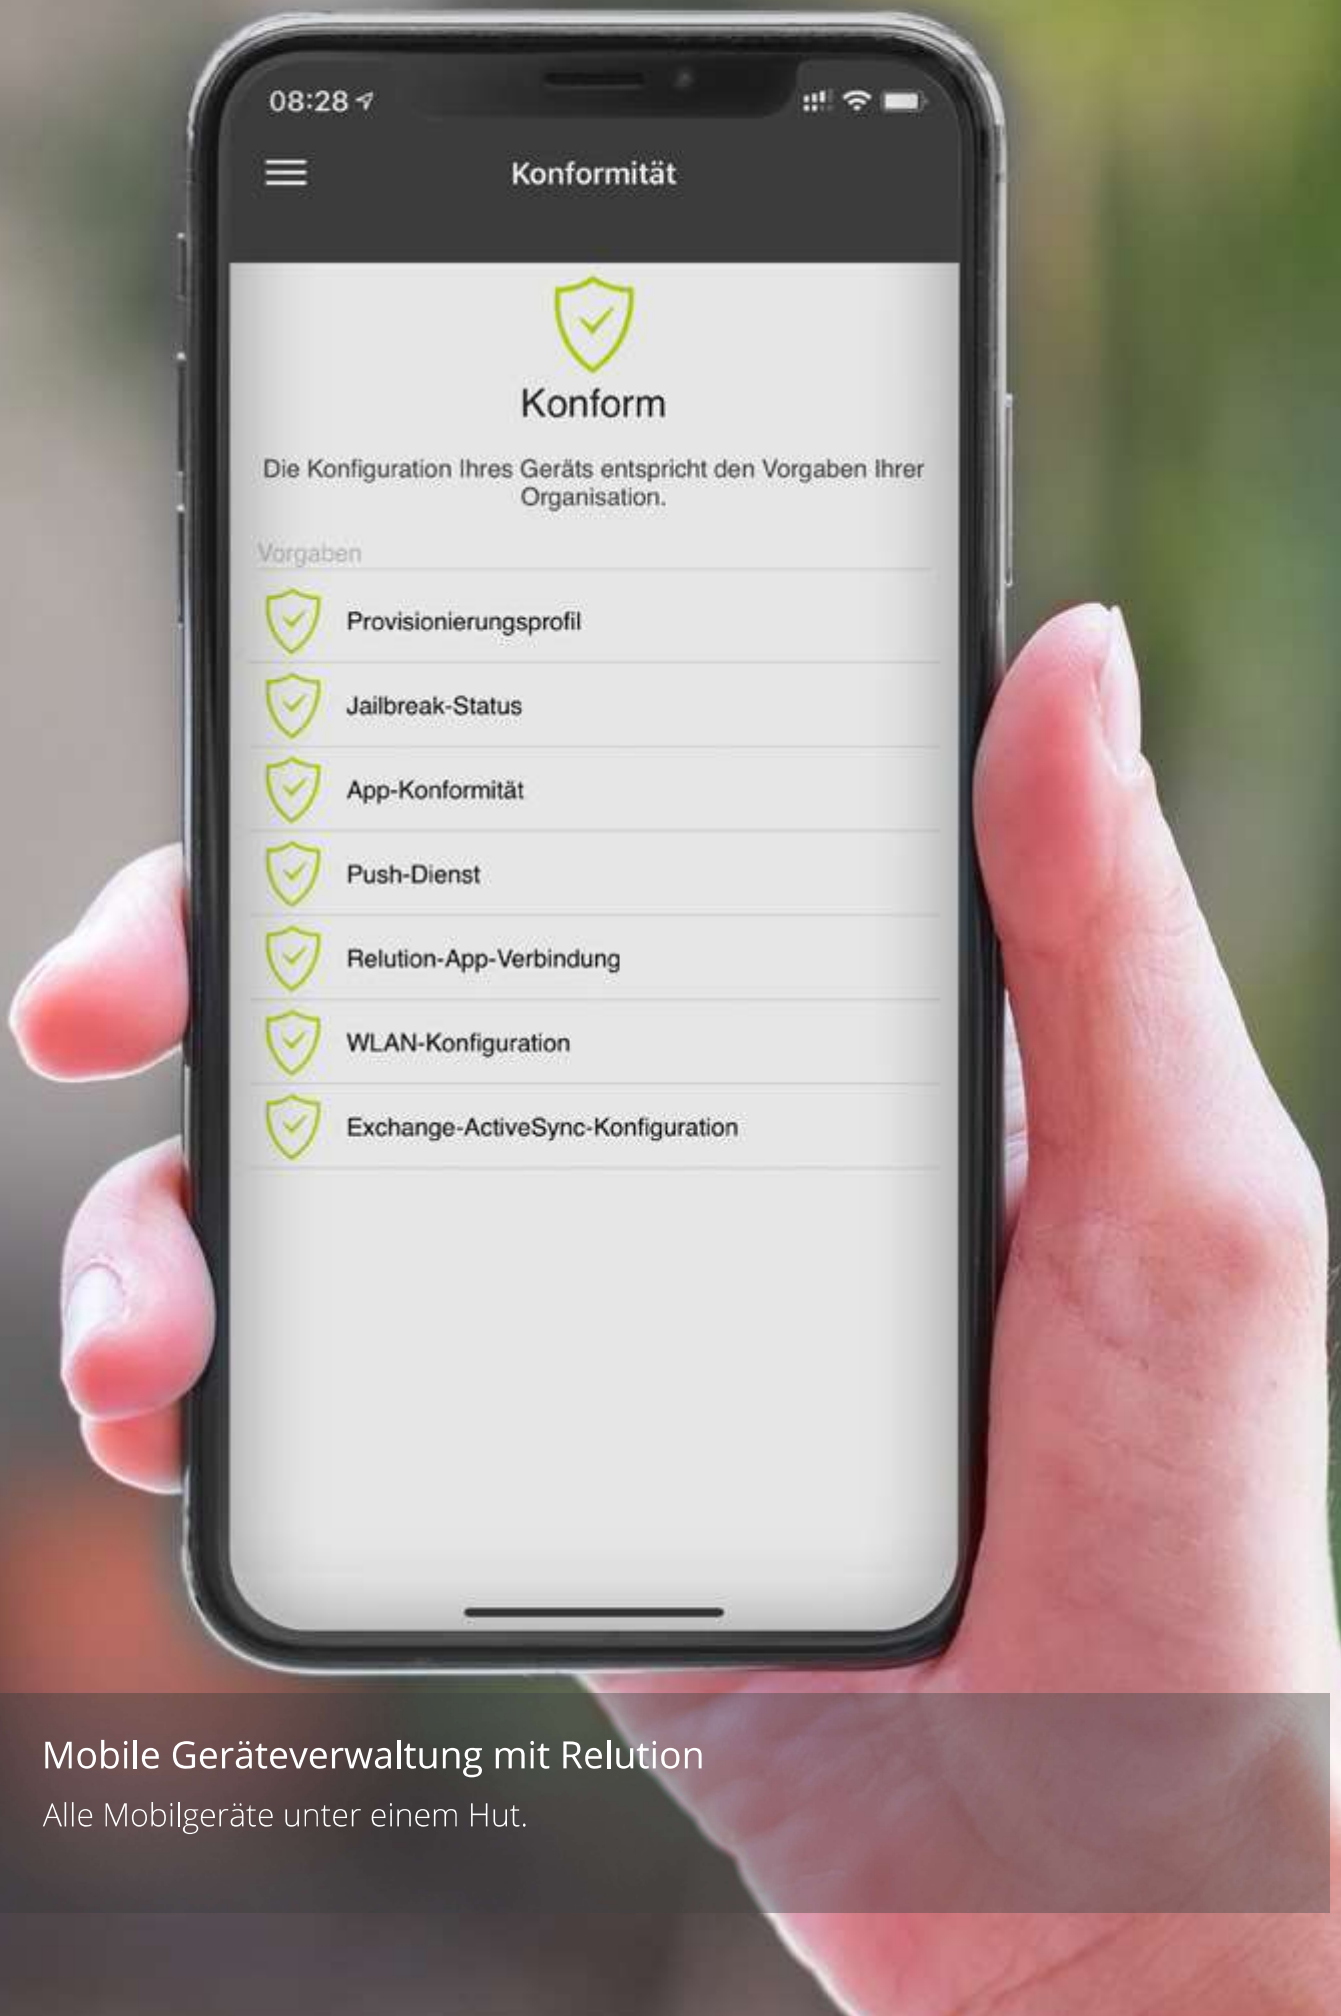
08:28

Konformität

Konform

Die Konfiguration Ihres Geräts entspricht den Vorgaben Ihrer Organisation.

Vorgaben

Provisionierungsprofil

Jailbreak-Status

App-Konformität

Push-Dienst

Relution-App-Verbindung

WLAN-Konfiguration

Exchange-ActiveSync-Konfiguration

Mobile Geräteverwaltung mit Relution

Alle Mobilgeräte unter einem Hut.